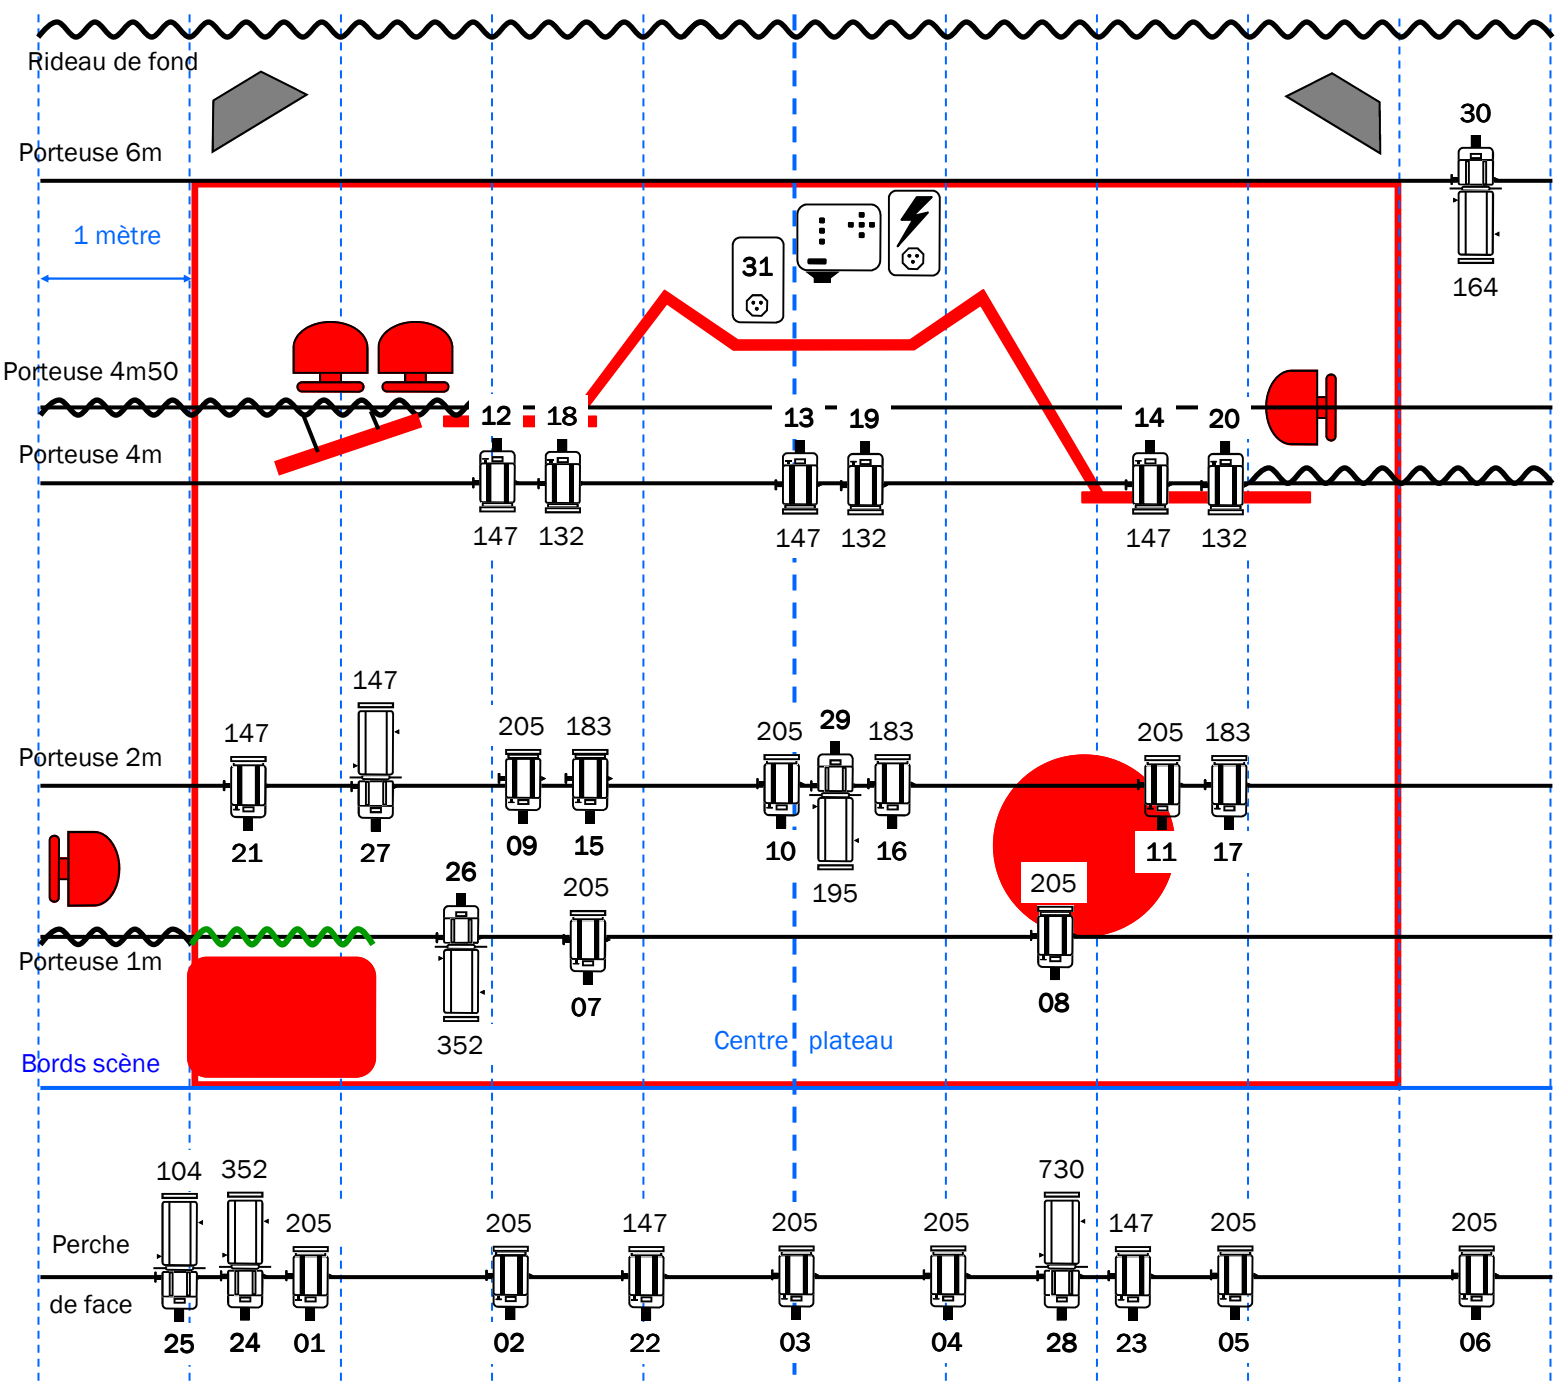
Rideau de fond

Porteuse 6m

30

164

1 mètre

31

Porteuse 4m50

12 18 13 19 14 20

Porteuse 4m

147 132 147 132 147 132

147

147 205 183 205 29 183 205 183

Porteuse 2m

21 27 09 15 10 16 11 17

195

26 205 205

Porteuse 1m

352 07 08

Centre plateau

Bords scène

104 352 205 205 147 205 205 730 147 205 205

Perche

de face

25 24 01 02 22 03 04 28 23 05 06